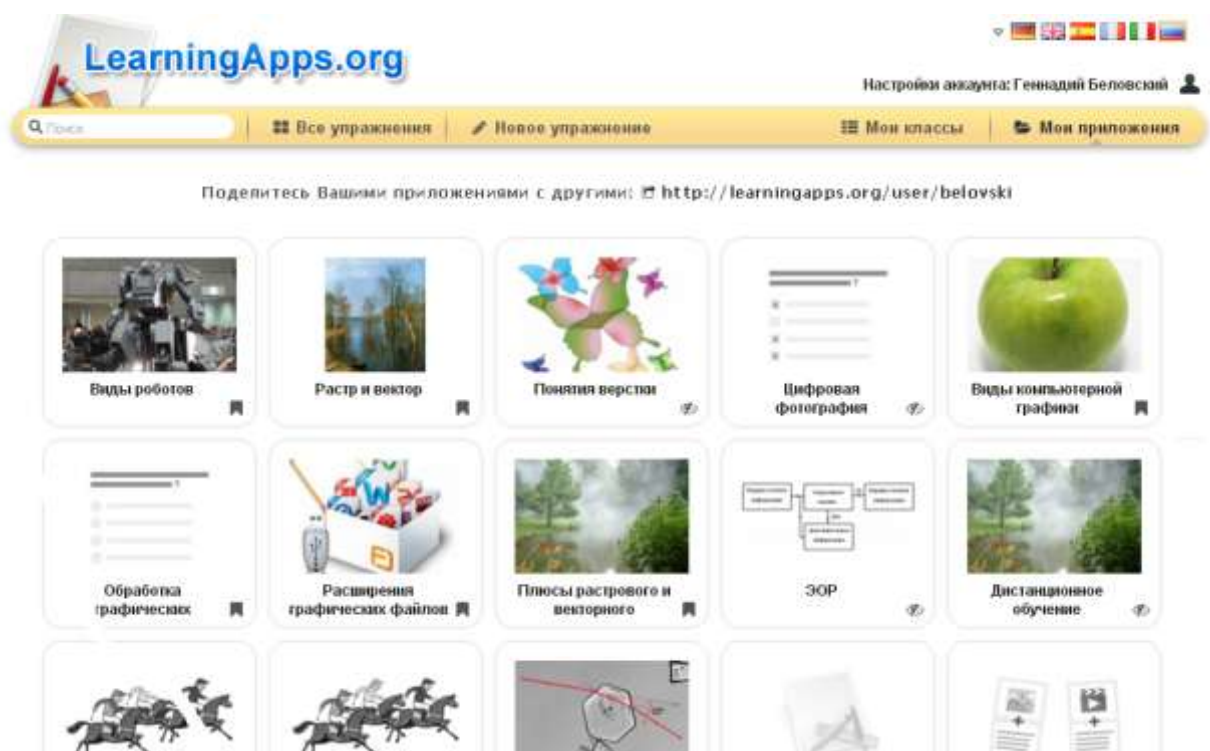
LearningApps.org

Настройки аккаунта: Геннадий Беловский

Поиск

Все упражнения

Новое упражнение

Мои классы

Мои приложения

Поделитесь Вашими приложениями с другими: http://learningapps.org/user/belovski

Виды роботов

Растр и вектор

Понятия верстки

Цифровая фотография

Виды компьютерной графики

Обработка графических

Расширения графических файлов

Плюсы растрового и векторного

ЭОР

Дистанционное обучение